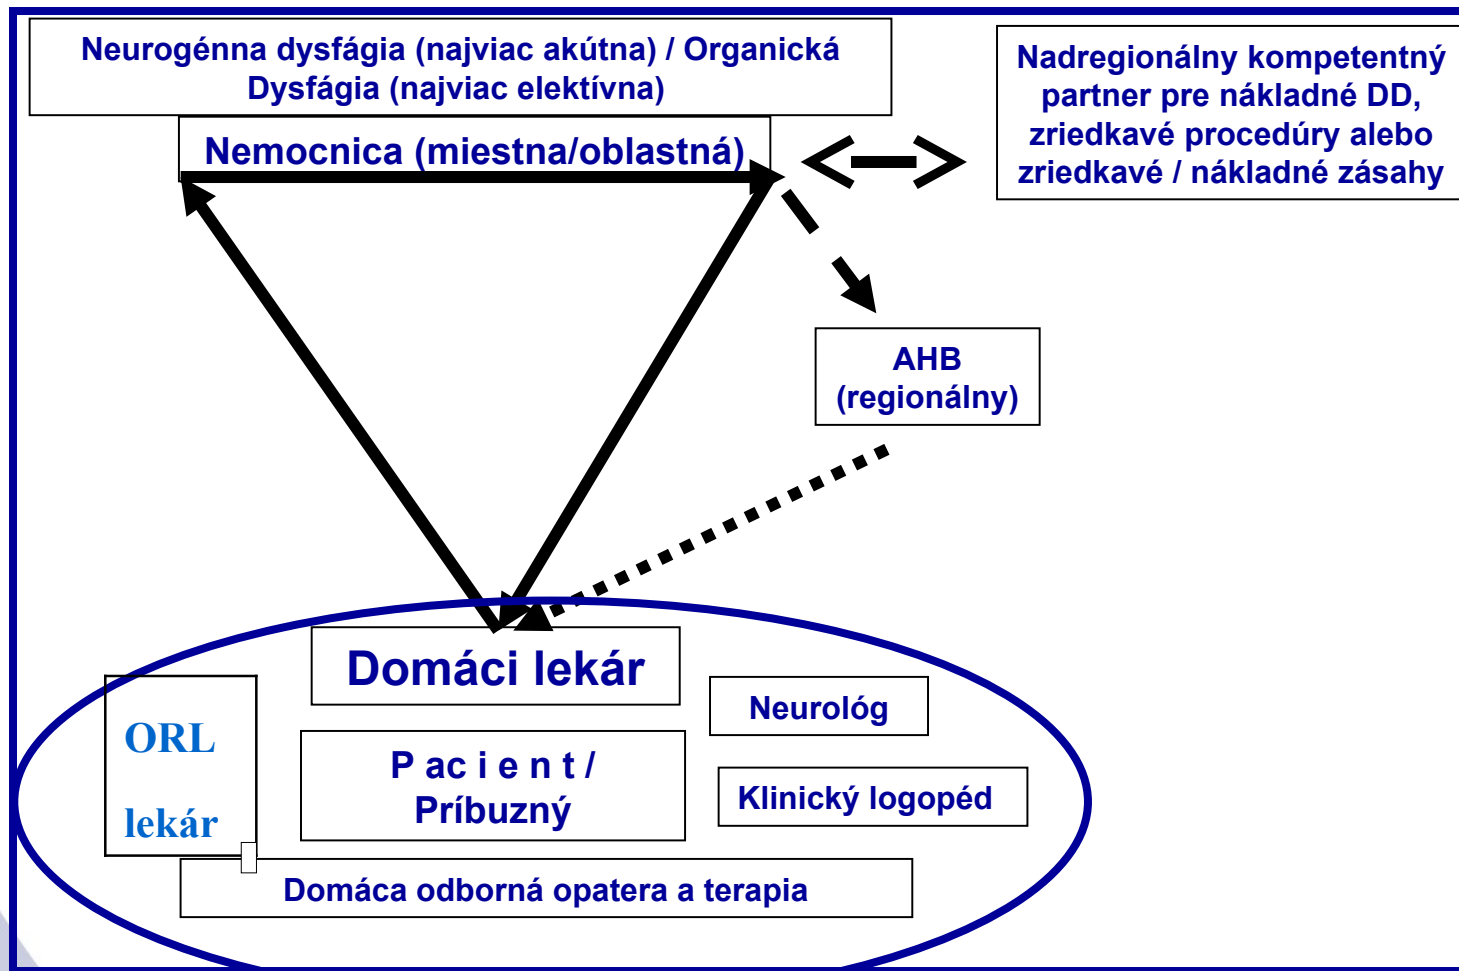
Neurogénna dysfágia (najviac akútna) / Organická Dysfágia (najviac elektívna)

Nemocnica (miestna/oblastná)

Nadregionálny kompetentný partner pre nákladné DD, zriedkavé procedúry alebo zriedkavé / nákladné zásahy

AHB (regionálny)

Domáci lekár

ORL lekár

Neurológ

P ac i e n t / Príbuzný

Klinický logopéd

Domáca odborná opatera a terapia